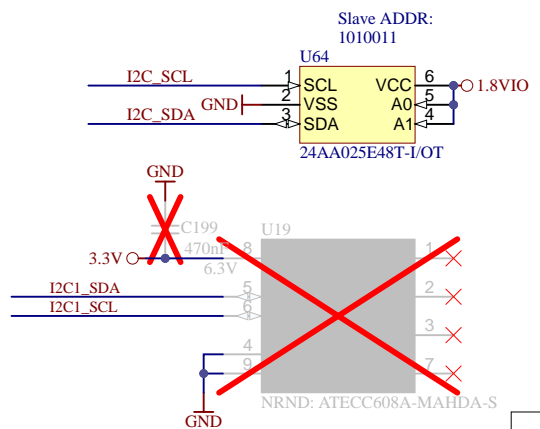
Slave ADDR:
1010011

U64

I2C_SCL

1 SCL

VCC 6

1.8VIO

GND

2 VSS

A0 5

I2C_SDA

3 SDA

A1 4

24AA025E48T-I/OT

GND

C199

470nF

6.3V

U19

3.3V

8

1

2

I2C1_SDA

5

I2C1_SCL

6

3

4

9

7

GND

NRND: ATECC608A-MAHDA-S